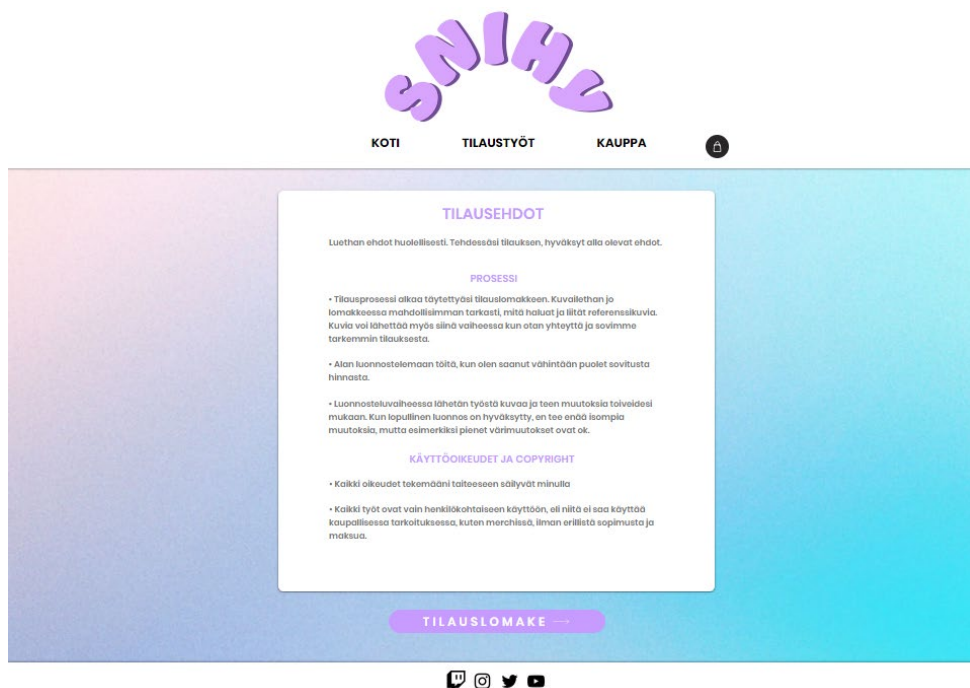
SNIHY

KOTI TILAUSTYÖT KAUPPA

TILAUSEHDOT

Luethan ehdot huolellisesti. Tehdessäsi tilauksen, hyväksyt alla olevat ehdot.

PROSESSI

• Tilausprosessi alkaa täytettyäsi tilauslomakkeen. Kuvailethan jo lomakkeessa mahdollisimman tarkasti, mitä haluat ja liität referenssikuvia. Kuvia voi lähettää myös siinä vaiheessa kun otan yhteyttä ja sovimme tarkemmin tilauksesta.

• Alan luonnostelemaan töitä, kun olen saanut vähintään puolet sovitusta hinnasta.

• Luonnosteluvaiheessa lähetän työstä kuvaa ja teen muutoksia toiveidesi mukaan. Kun lopullinen luonnos on hyväksytty, en tee enää isompia muutoksia, mutta esimerkiksi pienet värimuutokset ovat ok.

KÄYTTÖOIKEUDET JA COPYRIGHT

• Kaikki oikeudet tekemääni taiteeseen säilyvät minulla

• Kaikki työt ovat vain henkilökohtaiseen käyttöön, eli niitä ei saa käyttää kaupallisessa tarkoituksessa, kuten merchissä, ilman erillistä sopimusta ja maksua.

TILAUSLOMAKE ⟶